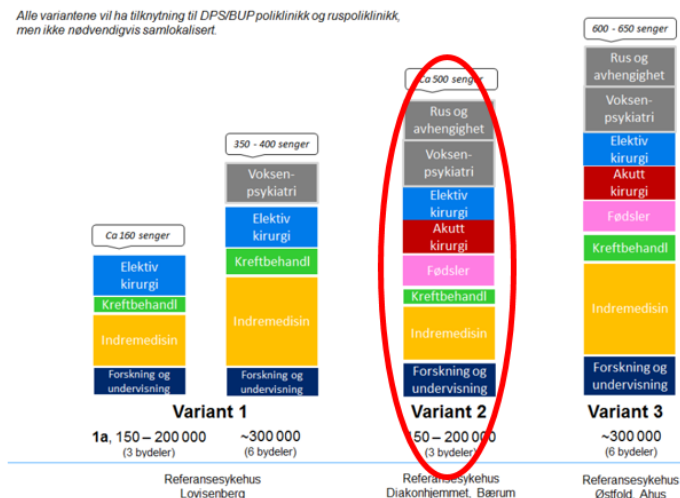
Alle variantene vil ha tilknytning til DPS/BUP poliklinikk og ruspoliklinikk, men ikke nødvendigvis samlokalisert.

Ca 160 senger

Elektiv kirurgi
Kreftbehandl
Indremedisin
Forskning og undervisning

350 - 400 senger

Voksen-psykiatri
Elektiv kirurgi
Kreftbehandl
Indremedisin
Forskning og undervisning

Variant 1

1a, 150 – 200 000
(3 bydeler)

~300 000
(6 bydeler)

Ca 500 senger

Rus og avhengighet
Voksen-psykiatri
Elektiv kirurgi
Akutt kirurgi
Fødsler
Kreftbehandl
Indremedisin
Forskning og undervisning

Variant 2

150 – 200 000
(3 bydeler)

600 - 650 senger

Rus og avhengighet
Voksen-psykiatri
Elektiv kirurgi
Akutt kirurgi
Fødsler
Kreftbehandl
Indremedisin
Forskning og undervisning

Variant 3

~300 000
(6 bydeler)

Referansesykehus
Lovisenberg

Referansesykehus
Diakonhjemmet, Bærum

Referansesykehus
Østfold, Ahus